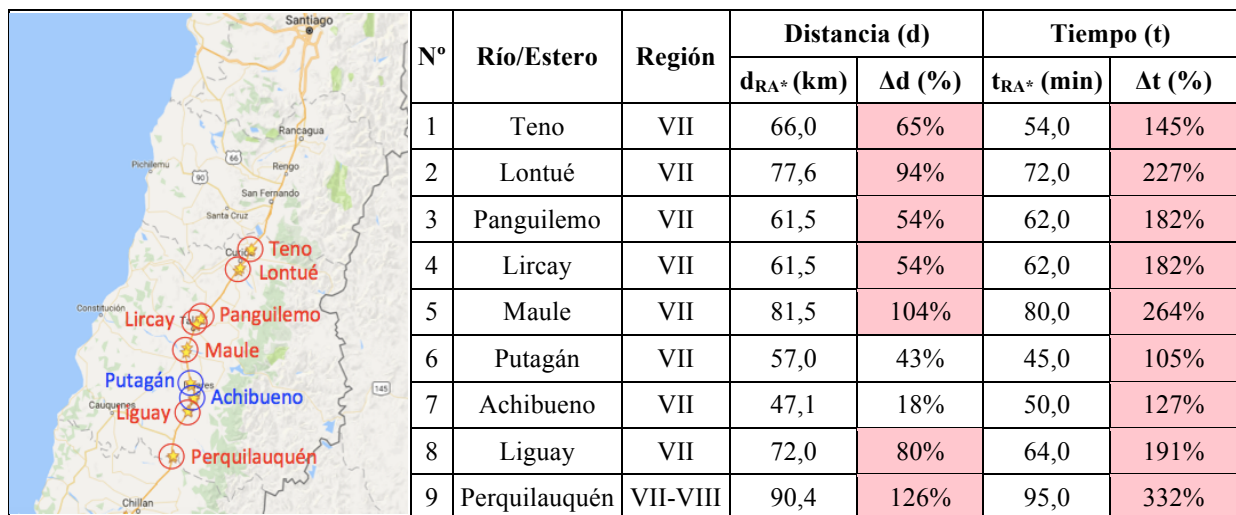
Santiago
Rancagua
Pichilemu
Rengo
San Fernando
Santa Cruz
Curicó
Teno
Lontué
Constitución
Lircay
Talca
Panguilemo
Maule
Putagán
Linares
Achibueno
Cauquenes
Liguay
Perquilauquén
Chillan
145
66
90

| Nº | Río/Estero | Región | Distancia (d) $d_{RA*}$ (km) | Distancia (d) $\Delta d$ (%) | Tiempo (t) $t_{RA*}$ (min) | Tiempo (t) $\Delta t$ (%) |
|---|---|---|---|---|---|---|
| 1 | Teno | VII | 66,0 | 65% | 54,0 | 145% |
| 2 | Lontué | VII | 77,6 | 94% | 72,0 | 227% |
| 3 | Panguilemo | VII | 61,5 | 54% | 62,0 | 182% |
| 4 | Lircay | VII | 61,5 | 54% | 62,0 | 182% |
| 5 | Maule | VII | 81,5 | 104% | 80,0 | 264% |
| 6 | Putagán | VII | 57,0 | 43% | 45,0 | 105% |
| 7 | Achibueno | VII | 47,1 | 18% | 50,0 | 127% |
| 8 | Liguay | VII | 72,0 | 80% | 64,0 | 191% |
| 9 | Perquilauquén | VII-VIII | 90,4 | 126% | 95,0 | 332% |